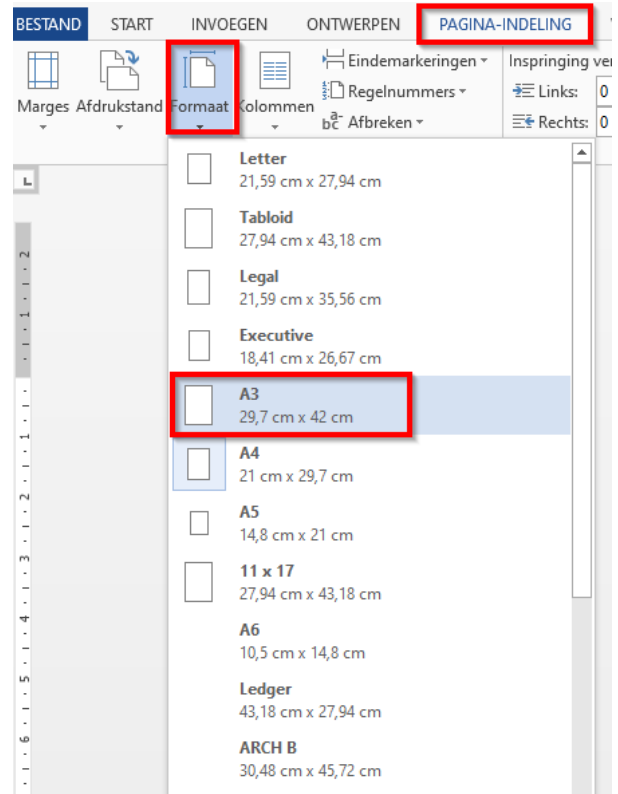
BESTAND START INVOEGEN ONTWERPEN PAGINA-INDELING

Marges Afdrukstand Formaat Kolommen

Eindemarkeringen
Regelnummers
Afbreken

Inspringing ve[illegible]
Links: 0
Rechts: 0

Letter
21,59 cm x 27,94 cm

Tabloid
27,94 cm x 43,18 cm

Legal
21,59 cm x 35,56 cm

Executive
18,41 cm x 26,67 cm

A3
29,7 cm x 42 cm

A4
21 cm x 29,7 cm

A5
14,8 cm x 21 cm

11 x 17
27,94 cm x 43,18 cm

A6
10,5 cm x 14,8 cm

Ledger
43,18 cm x 27,94 cm

ARCH B
30,48 cm x 45,72 cm